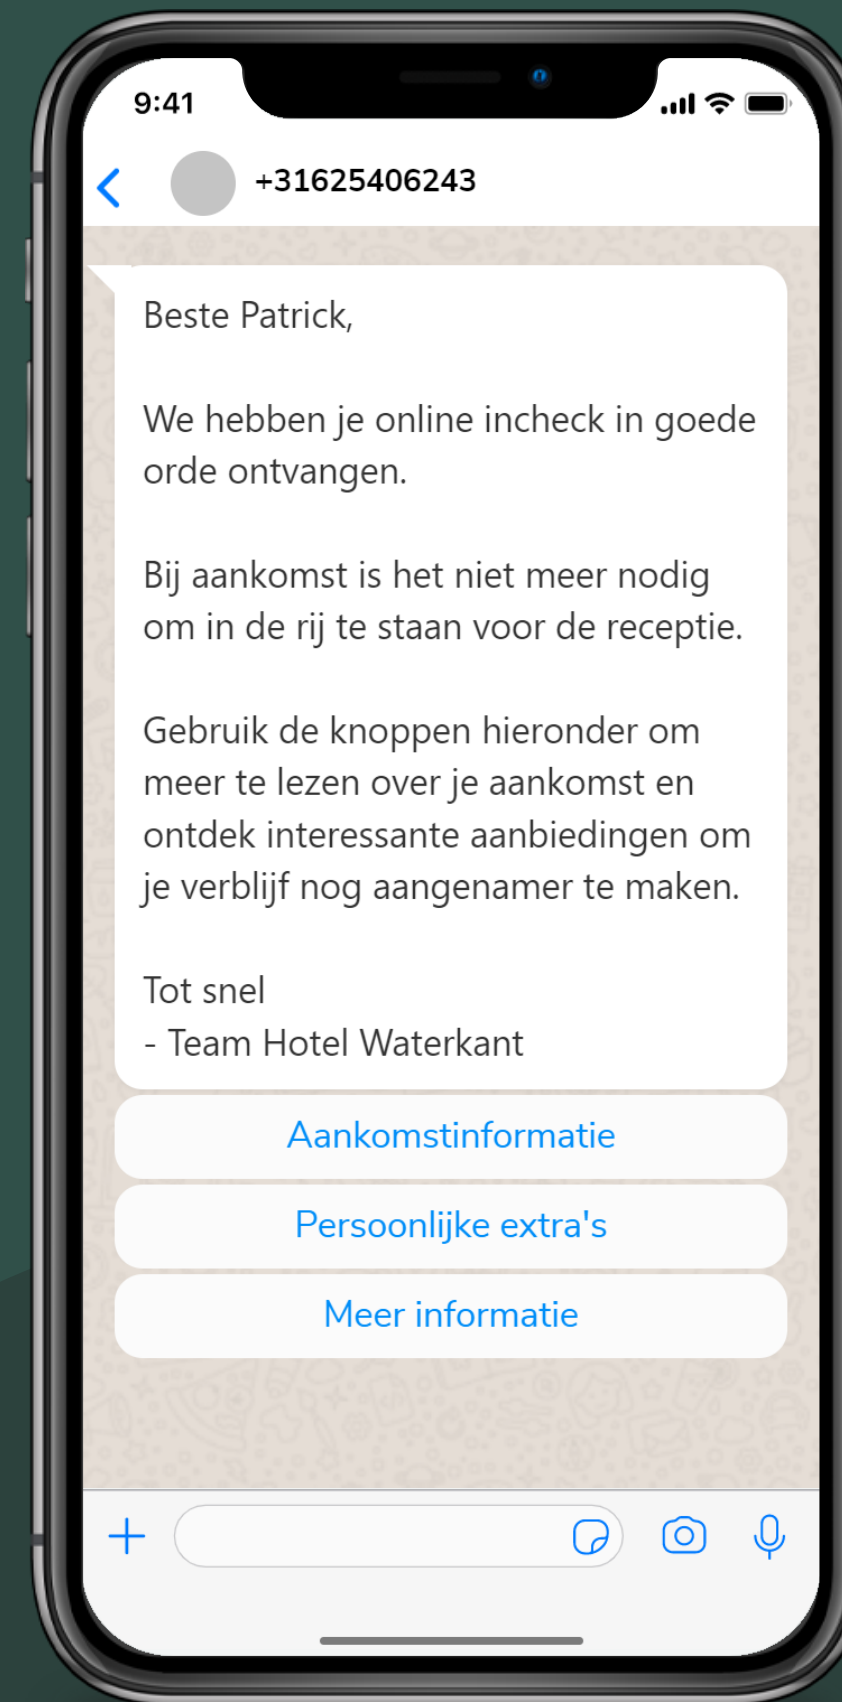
9:41

+31625406243

Beste Patrick,

We hebben je online incheck in goede orde ontvangen.

Bij aankomst is het niet meer nodig om in de rij te staan voor de receptie.

Gebruik de knoppen hieronder om meer te lezen over je aankomst en ontdek interessante aanbiedingen om je verblijf nog aangenamer te maken.

Tot snel
- Team Hotel Waterkant

Aankomstinformatie

Persoonlijke extra's

Meer informatie